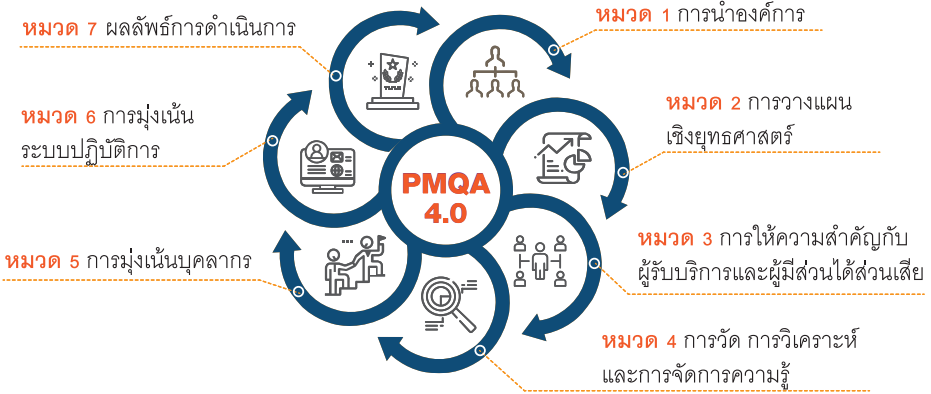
หมวด 7 ผลลัพธ์การดำเนินการ

หมวด 1 การนำองค์การ

หมวด 6 การมุ่งเน้นระบบปฏิบัติการ

หมวด 2 การวางแผนเชิงยุทธศาสตร์

PMQA 4.0

หมวด 3 การให้ความสำคัญกับผู้รับบริการและผู้มีส่วนได้ส่วนเสีย

หมวด 5 การมุ่งเน้นบุคลากร

หมวด 4 การวัด การวิเคราะห์และการจัดการความรู้